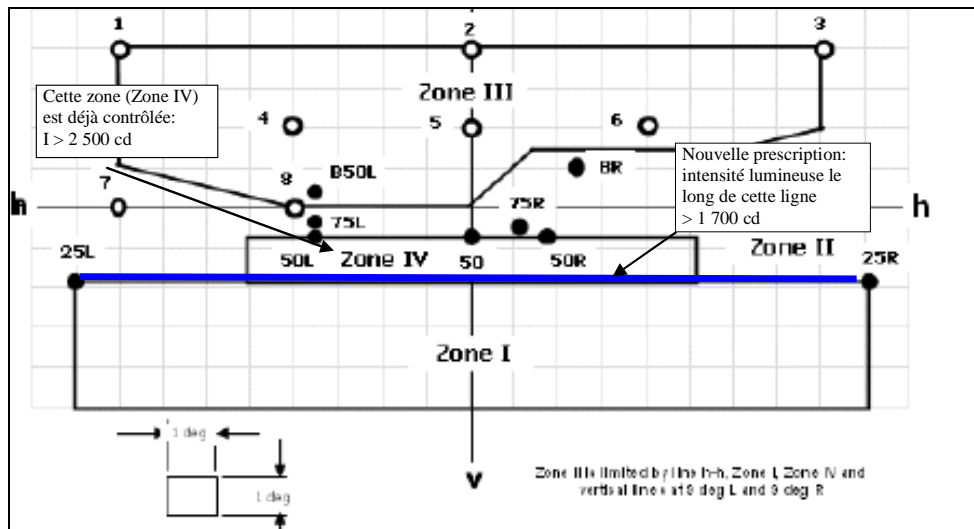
1

2

3

Zone III

Cette zone (Zone IV) est déjà contrôlée: I > 2 500 cd

4

5

6

8R

B50L

Nouvelle prescription: intensité lumineuse le long de cette ligne > 1 700 cd

7

8

h

h

75L

75R

25L

50L

Zone IV

50

50R

Zone II

25R

Zone I

1 deg

1 deg

v

Zone II is limited by line h-h, Zone I, Zone IV and vertical lines at 9 deg L and 9 deg R